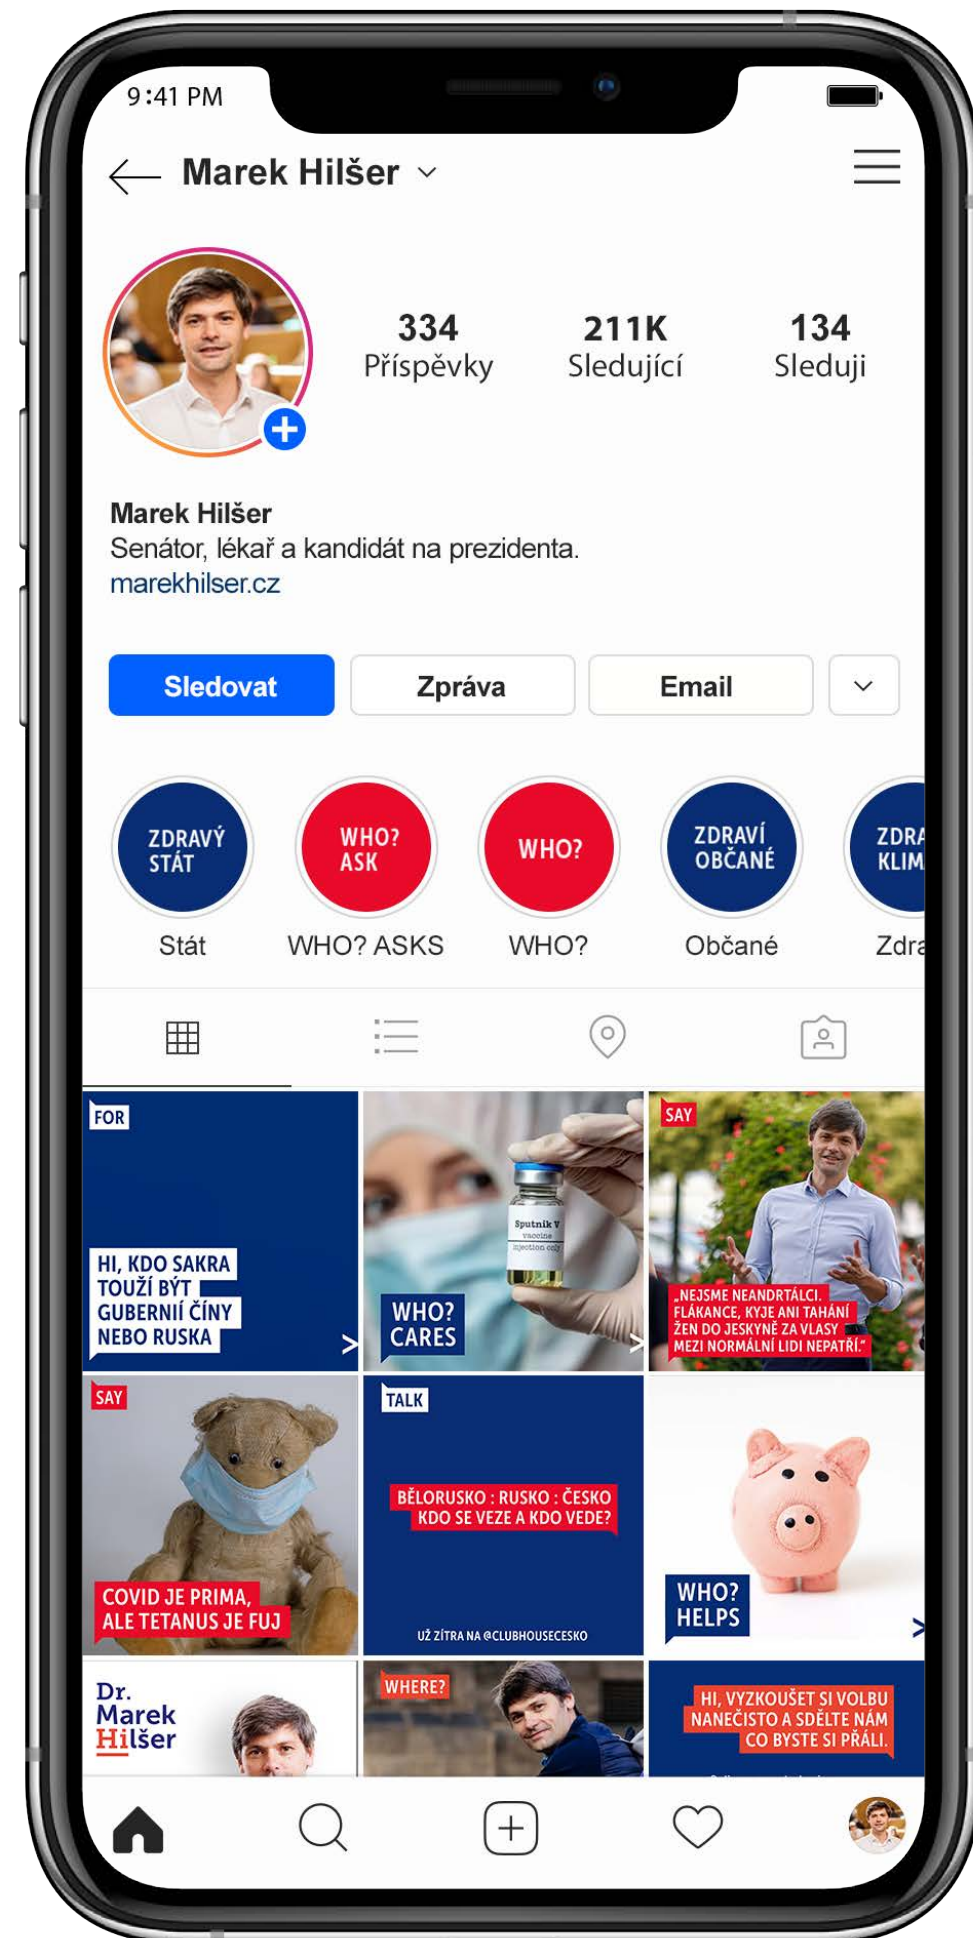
9:41 PM

Marek Hilšer

334 Příspěvky
211K Sledující
134 Sleduji

Marek Hilšer
Senátor, lékař a kandidát na prezidenta.
marekhilser.cz

Sledovat
Zpráva
Email

ZDRAVÝ STÁT
Stát
WHO? ASK
WHO? ASKS
WHO?
WHO?
ZDRAVÍ OBČANÉ
Občané
ZDRA KLIM
Zdra

FOR
HI, KDO SAKRA TOUŽÍ BÝT GUBERNIÍ ČÍNY NEBO RUSKA

Sputnik V vaccine injection only
WHO? CARES

SAY
„NEJSME NEANDRTÁLCI. FLÁKANCE, KYJE ANI TAHÁNÍ ŽEN DO JESKYNĚ ZA VLASY MEZI NORMÁLNÍ LIDI NEPATŘÍ."

SAY
COVID JE PRIMA, ALE TETANUS JE FUJ

TALK
BĚLORUSKO : RUSKO : ČESKO KDO SE VEZE A KDO VEDE?
UŽ ZÍTRA NA @CLUBHOUSECESKO

WHO? HELPS

Dr. Marek Hilšer

WHERE?

HI, VYZKOUŠET SI VOLBU NANEČISTO A SDĚLTE NÁM CO BYSTE SI PŘÁLI.